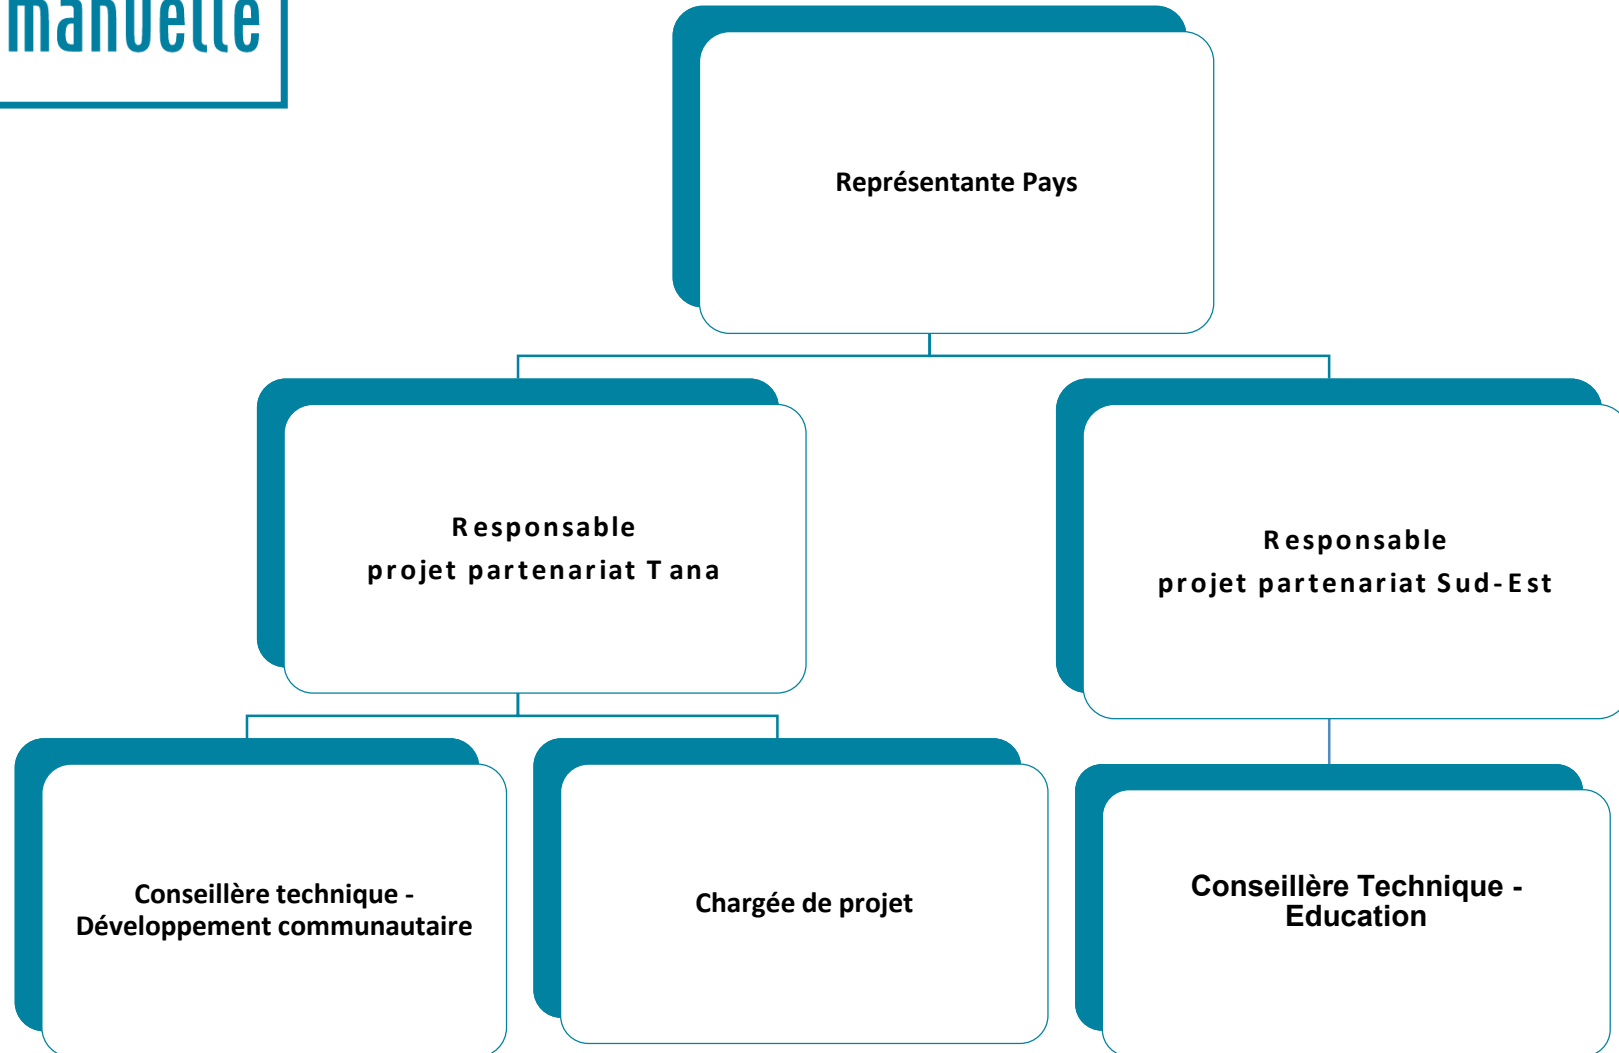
manuelle

Représentante Pays

Responsable projet partenariat Tana

Responsable projet partenariat Sud-Est

Conseillère technique - Développement communautaire

Chargée de projet

Conseillère Technique - Education